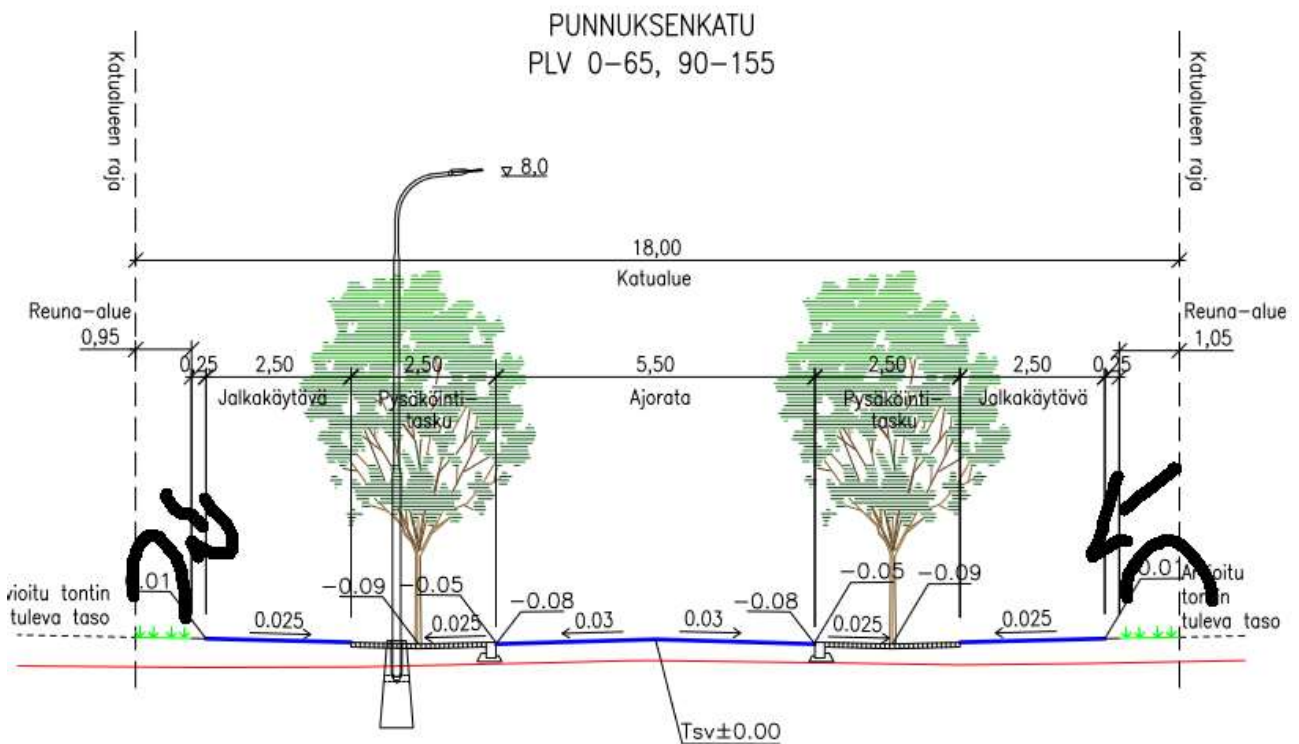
PUNNUKSENKATU
PLV 0–65, 90–155

Katualueen raja

Katualueen raja

▽ 8,0

18,00
Katualue

Reuna–alue
0,95

Reuna–alue
1,05

0,25 2,50 2,50 5,50 2,50 2,50 0,25

Jalkakäytävä Pysäköintitasku Ajorata Pysäköintitasku Jalkakäytävä

0.01
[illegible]vioitu tontin tuleva taso

–0.09 –0.05 –0.08 –0.08 –0.05 –0.09

0.025 0.025 0.03 0.03 0.025 0.025

0.01
Ar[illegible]ioitu tontin tuleva taso

Tsv±0.00